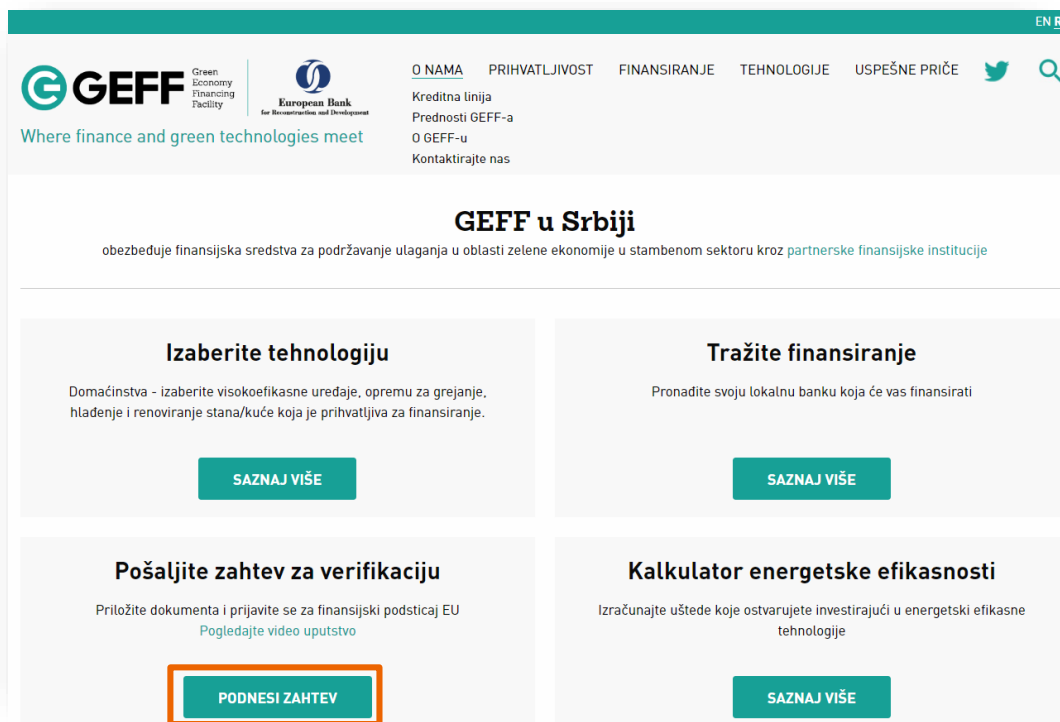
EN R

GEFF Green Economy Financing Facility

European Bank for Reconstruction and Development

Where finance and green technologies meet

O NAMA PRIHVATLJIVOST FINANSIRANJE TEHNOLOGIJE USPEŠNE PRIČE

Kreditna linija
Prednosti GEFF-a
O GEFF-u
Kontaktirajte nas

GEFF u Srbiji

obezbeđuje finansijska sredstva za podržavanje ulaganja u oblasti zelene ekonomije u stambenom sektoru kroz partnerske finansijske institucije

Izaberite tehnologiju

Domaćinstva - izaberite visokoefikasne uređaje, opremu za grejanje, hlađenje i renoviranje stana/kuće koja je prihvatljiva za finansiranje.

SAZNAJ VIŠE

Tražite finansiranje

Pronađite svoju lokalnu banku koja će vas finansirati

SAZNAJ VIŠE

Pošaljite zahtev za verifikaciju

Priložite dokumenta i prijavite se za finansijski podsticaj EU
Pogledajte video uputstvo

PODNESI ZAHTEV

Kalkulator energetske efikasnosti

Izračunajte uštede koje ostvarujete investirajući u energetski efikasne tehnologije

SAZNAJ VIŠE